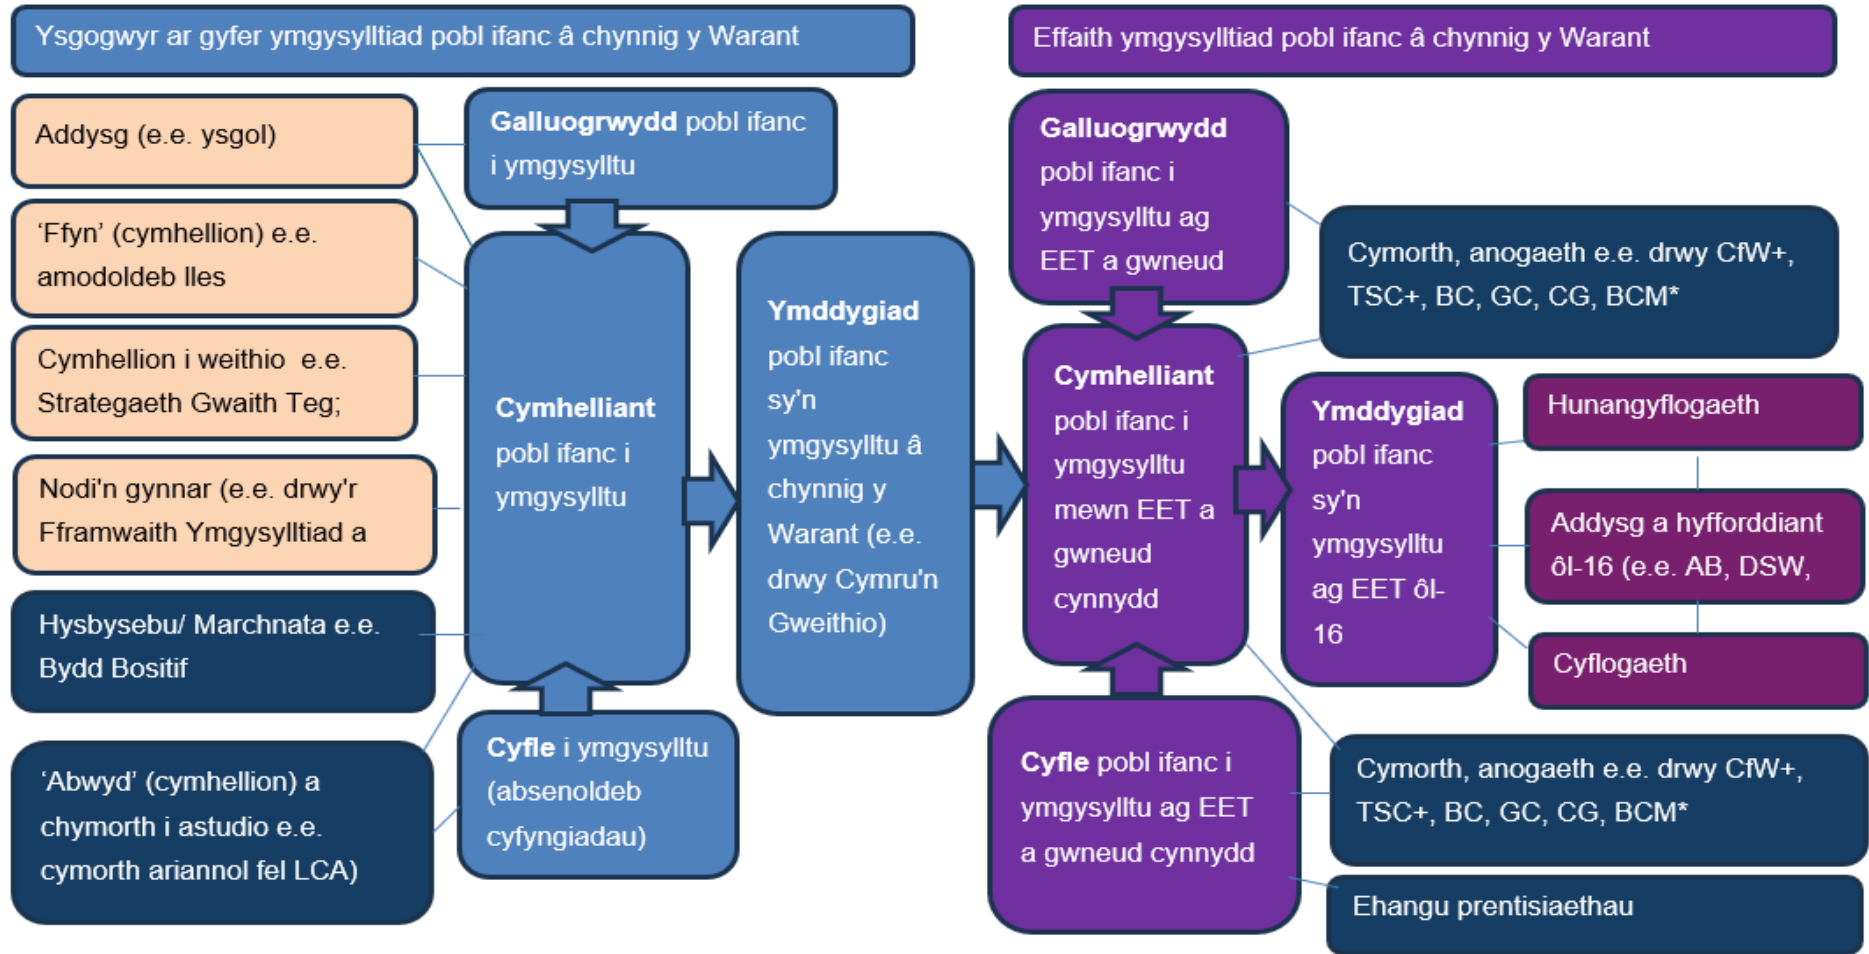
Ysgogwyr ar gyfer ymgysylltiad pobl ifanc â chynnig y Warant

Effaith ymgysylltiad pobl ifanc â chynnig y Warant

Addysg (e.e. ysgol)

'Ffyn' (cymhellion) e.e. amodoldeb lles

Cymhellion i weithio e.e. Strategaeth Gwaith Teg;

Nodi'n gynnar (e.e. drwy'r Fframwaith Ymgysylltiad a

Hysbysebu/ Marchnata e.e. Bydd Bositif

'Abwyd' (cymhellion) a chymorth i astudio e.e. cymorth ariannol fel LCA)

Galluogrwydd pobl ifanc i ymgysylltu

Cymhelliant pobl ifanc i ymgysylltu

Cyfle i ymgysylltu (absenoldeb cyfyngiadau)

Ymddygiad pobl ifanc sy'n ymgysylltu â chynnig y Warant (e.e. drwy Cymru'n Gweithio)

Galluogrwydd pobl ifanc i ymgysylltu ag EET a gwneud

Cymhelliant pobl ifanc i ymgysylltu mewn EET a gwneud cynnydd

Cyfle pobl ifanc i ymgysylltu ag EET a gwneud cynnydd

Ymddygiad pobl ifanc sy'n ymgysylltu ag EET ôl-16

Cymorth, anogaeth e.e. drwy CfW+, TSC+, BC, GC, CG, BCM*

Hunangyflogaeth

Addysg a hyfforddiant ôl-16 (e.e. AB, DSW,

Cyflogaeth

Cymorth, anogaeth e.e. drwy CfW+, TSC+, BC, GC, CG, BCM*

Ehangu prentisiaethau